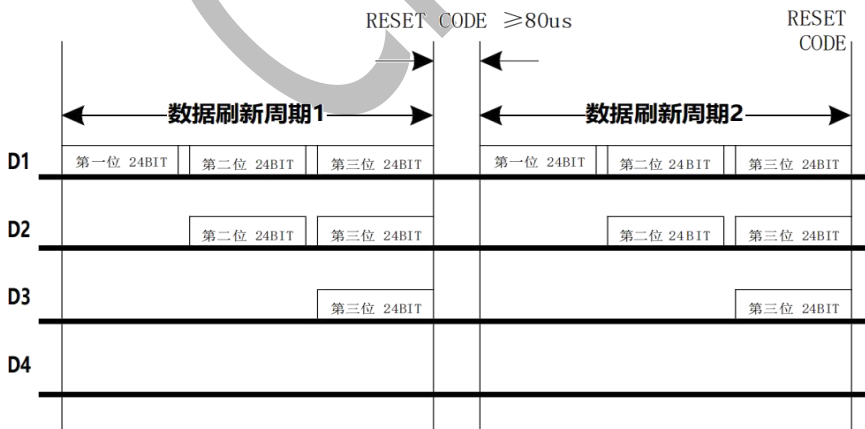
RESET CODE ≥80us

RESET CODE

数据刷新周期1

数据刷新周期2

D1
第一位 24BIT
第二位 24BIT
第三位 24BIT
第一位 24BIT
第二位 24BIT
第三位 24BIT

D2
第二位 24BIT
第三位 24BIT
第二位 24BIT
第三位 24BIT

D3
第三位 24BIT
第三位 24BIT

D4